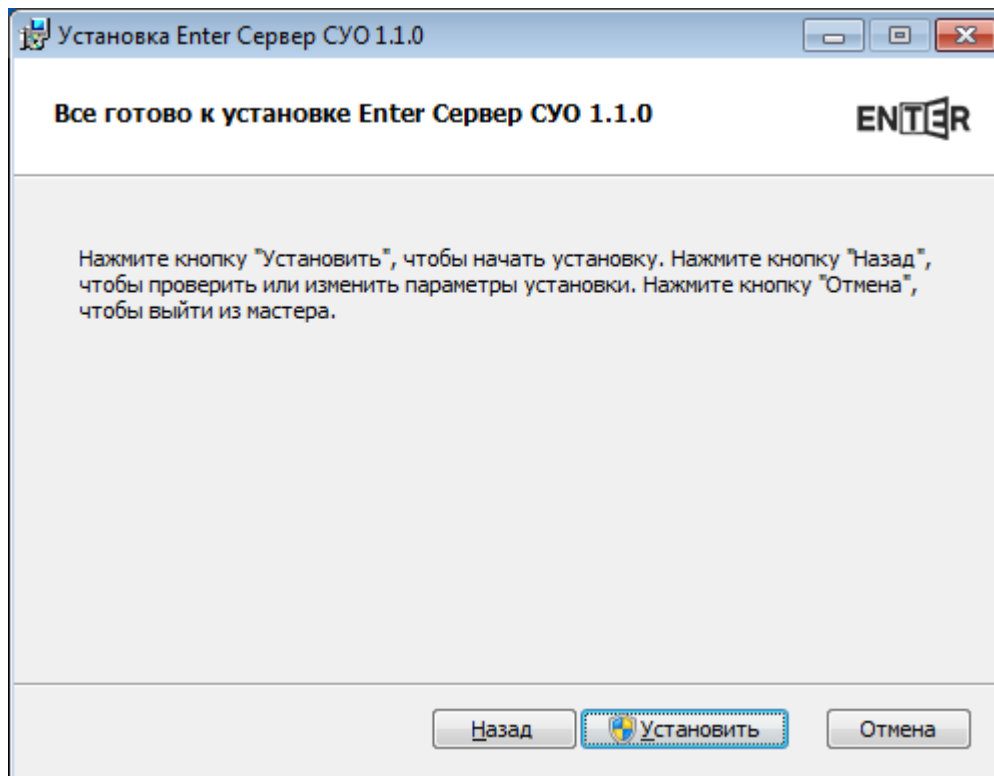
Установка Enter Сервер СУО 1.1.0

Все готово к установке Enter Сервер СУО 1.1.0

ENTER

Нажмите кнопку "Установить", чтобы начать установку. Нажмите кнопку "Назад", чтобы проверить или изменить параметры установки. Нажмите кнопку "Отмена", чтобы выйти из мастера.

Назад

Установить

Отмена